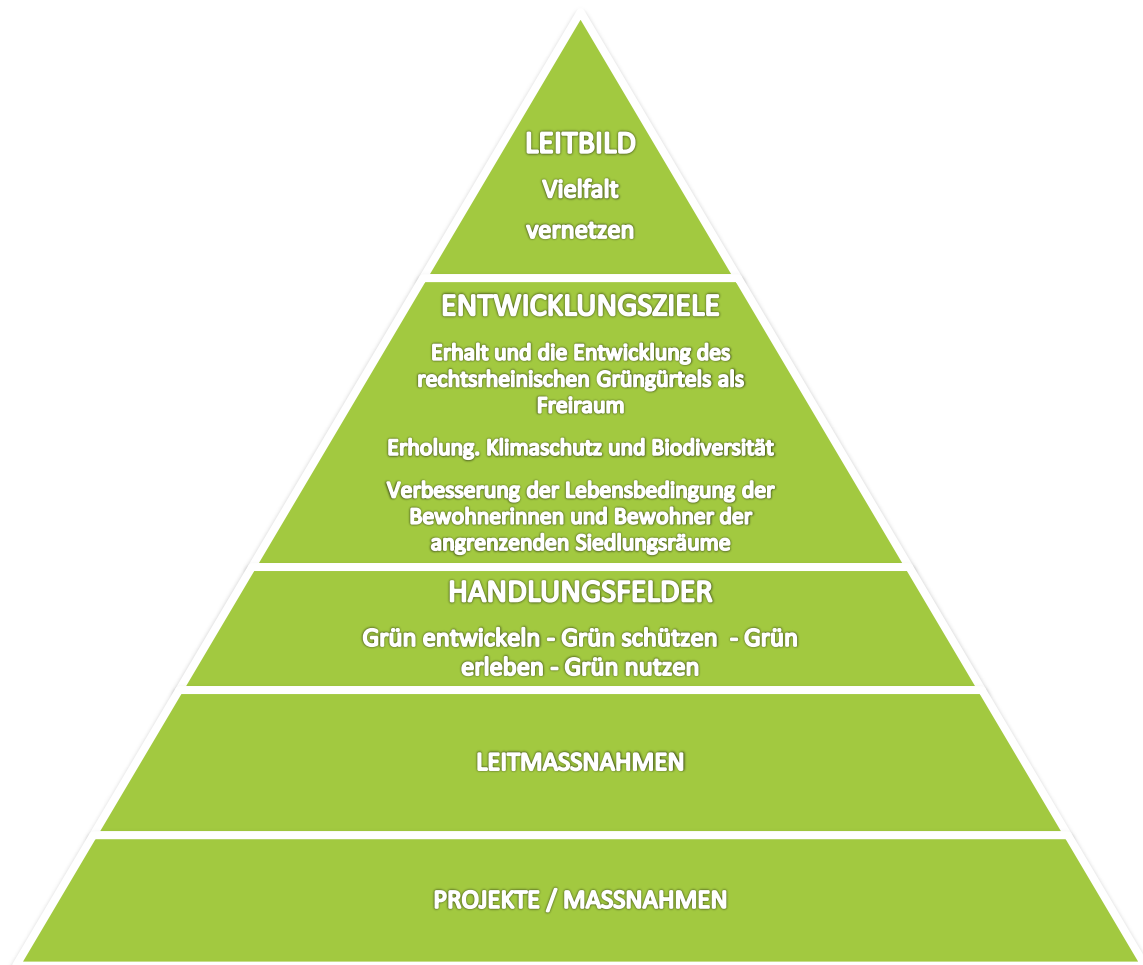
LEITBILD

Vielfalt

vernetzen

ENTWICKLUNGSZIELE

Erhalt und die Entwicklung des rechtsrheinischen Grüngürtels als Freiraum

Erholung. Klimaschutz und Biodiversität

Verbesserung der Lebensbedingung der Bewohnerinnen und Bewohner der angrenzenden Siedlungsräume

HANDLUNGSFELDER

Grün entwickeln - Grün schützen - Grün erleben - Grün nutzen

LEITMASSNAHMEN

PROJEKTE / MASSNAHMEN